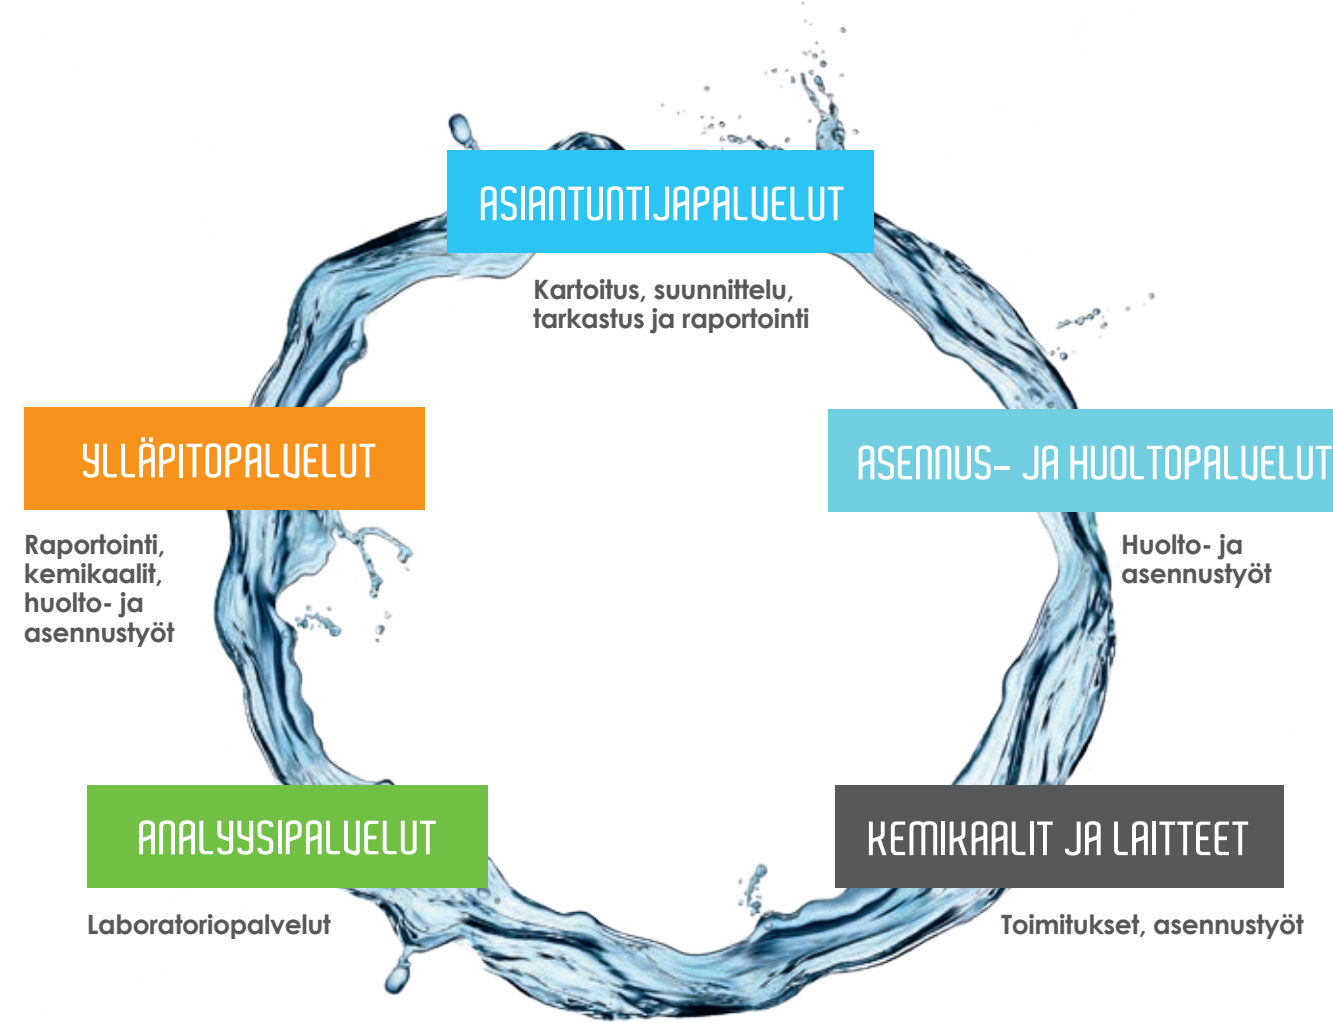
ASIANTUNTIJAPALVELUT

Kartoitus, suunnittelu, tarkastus ja raportointi

YLLÄPITOPALVELUT

Raportointi, kemikaalit, huolto- ja asennustyöt

ASENNUS- JA HUOLTOPALVELUT

Huolto- ja asennustyöt

ANALYYSIPALVELUT

Laboratoriopalvelut

KEMIKAALIT JA LAITTEET

Toimitukset, asennustyöt